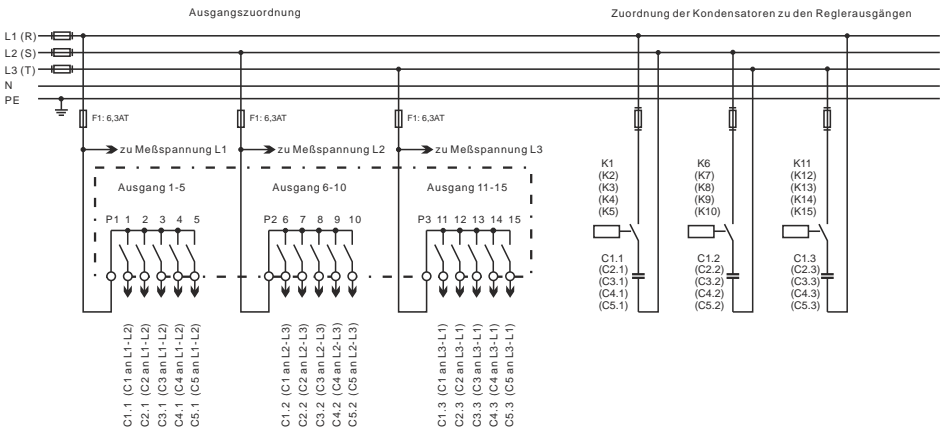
Ausgangszuordnung

Zuordnung der Kondensatoren zu den Reglerausgängen

L1 (R)
L2 (S)
L3 (T)
N
PE

F1: 6,3AT
F1: 6,3AT
F1: 6,3AT

zu Meßspannung L1
zu Meßspannung L2
zu Meßspannung L3

Ausgang 1-5
Ausgang 6-10
Ausgang 11-15

P1 1 2 3 4 5
P2 6 7 8 9 10
P3 11 12 13 14 15

C1.1 (C1 an L1-L2)
C2.1 (C2 an L1-L2)
C3.1 (C3 an L1-L2)
C4.1 (C4 an L1-L2)
C5.1 (C5 an L1-L2)

C1.2 (C1 an L2-L3)
C2.2 (C2 an L2-L3)
C3.2 (C3 an L2-L3)
C4.2 (C4 an L2-L3)
C5.2 (C5 an L2-L3)

C1.3 (C1 an L3-L1)
C2.3 (C2 an L3-L1)
C3.3 (C3 an L3-L1)
C4.3 (C4 an L3-L1)
C5.3 (C5 an L3-L1)

K1
(K2)
(K3)
(K4)
(K5)

C1.1
(C2.1)
(C3.1)
(C4.1)
(C5.1)

K6
(K7)
(K8)
(K9)
(K10)

C1.2
(C2.2)
(C3.2)
(C4.2)
(C5.2)

K11
(K12)
(K13)
(K14)
(K15)

C1.3
(C2.3)
(C3.3)
(C4.3)
(C5.3)